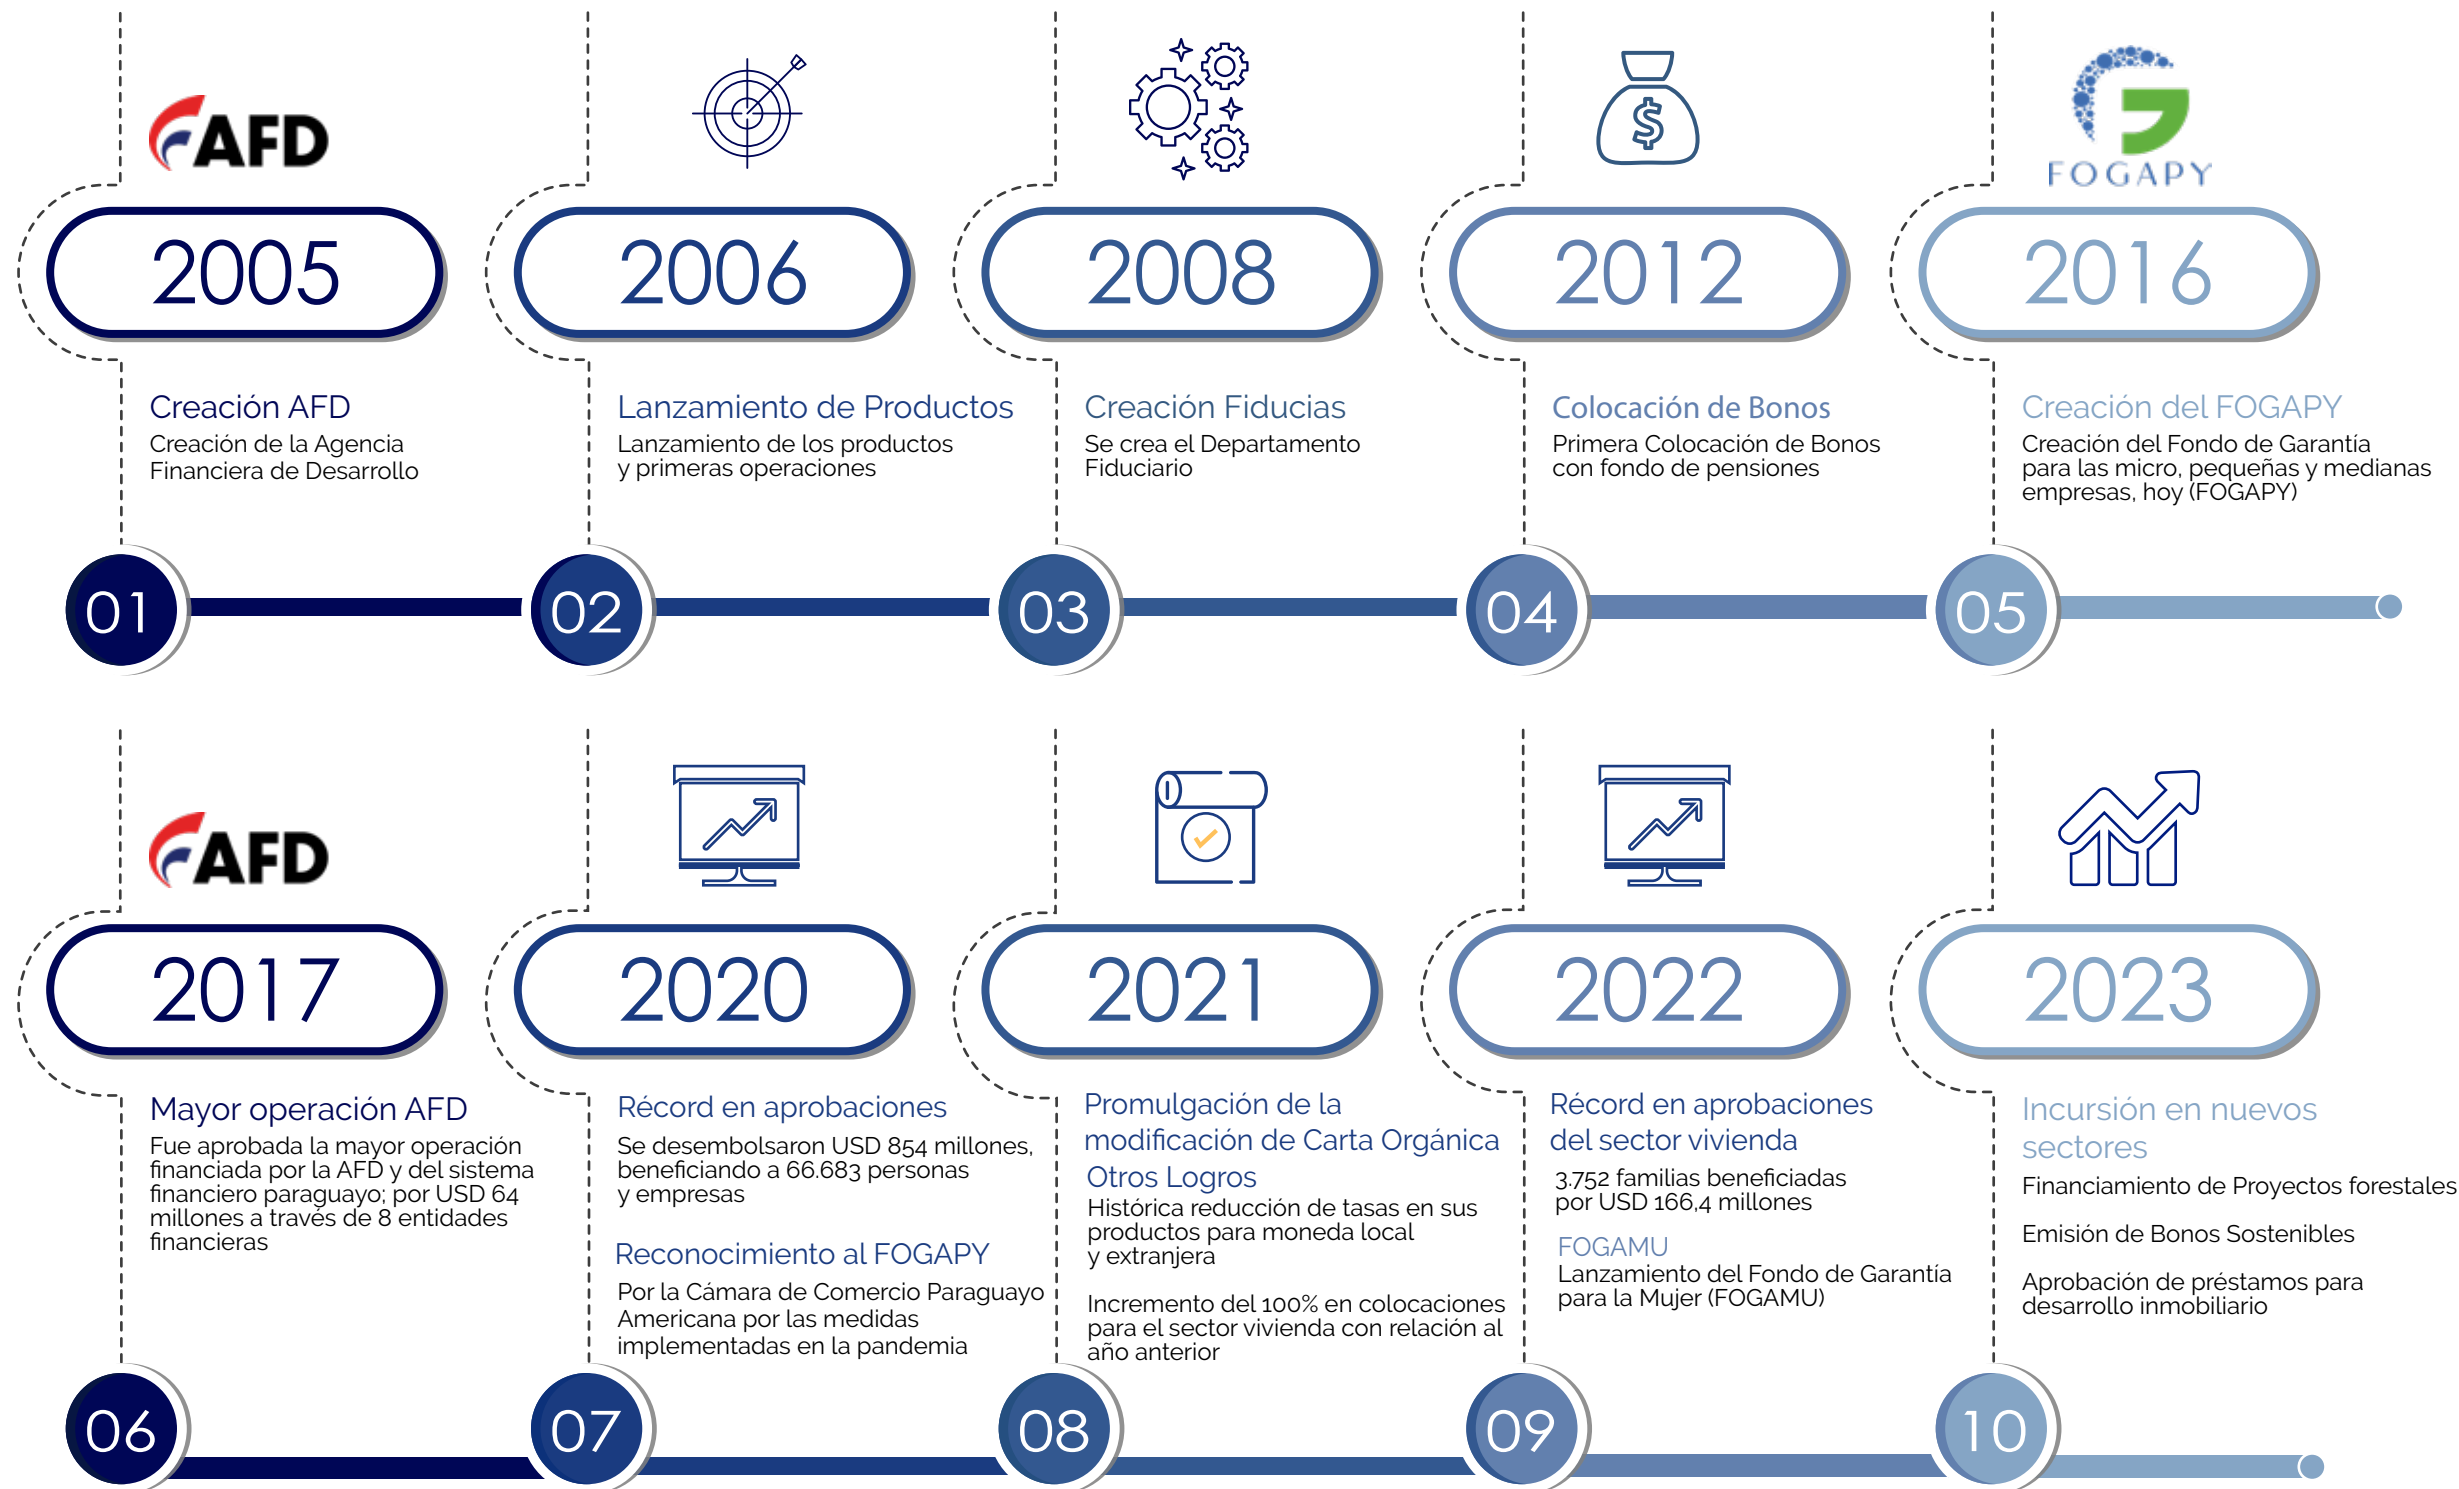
AFD

2005

Creación AFD
Creación de la Agencia Financiera de Desarrollo

01

2006

Lanzamiento de Productos
Lanzamiento de los productos y primeras operaciones

02

2008

Creación Fiducias
Se crea el Departamento Fiduciario

03

2012

Colocación de Bonos
Primera Colocación de Bonos con fondo de pensiones

04

FOGAPY

2016

Creación del FOGAPY
Creación del Fondo de Garantía para las micro, pequeñas y medianas empresas, hoy (FOGAPY)

05

AFD

2017

Mayor operación AFD
Fue aprobada la mayor operación financiada por la AFD y del sistema financiero paraguayo; por USD 64 millones a través de 8 entidades financieras

06

2020

Récord en aprobaciones
Se desembolsaron USD 854 millones, beneficiando a 66.683 personas y empresas

Reconocimiento al FOGAPY
Por la Cámara de Comercio Paraguayo Americana por las medidas implementadas en la pandemia

07

2021

Promulgación de la modificación de Carta Orgánica
Otros Logros
Histórica reducción de tasas en sus productos para moneda local y extranjera

Incremento del 100% en colocaciones para el sector vivienda con relación al año anterior

08

2022

Récord en aprobaciones del sector vivienda
3.752 familias beneficiadas por USD 166,4 millones

FOGAMU
Lanzamiento del Fondo de Garantía para la Mujer (FOGAMU)

09

2023

Incursión en nuevos sectores
Financiamiento de Proyectos forestales

Emisión de Bonos Sostenibles

Aprobación de préstamos para desarrollo inmobiliario

10